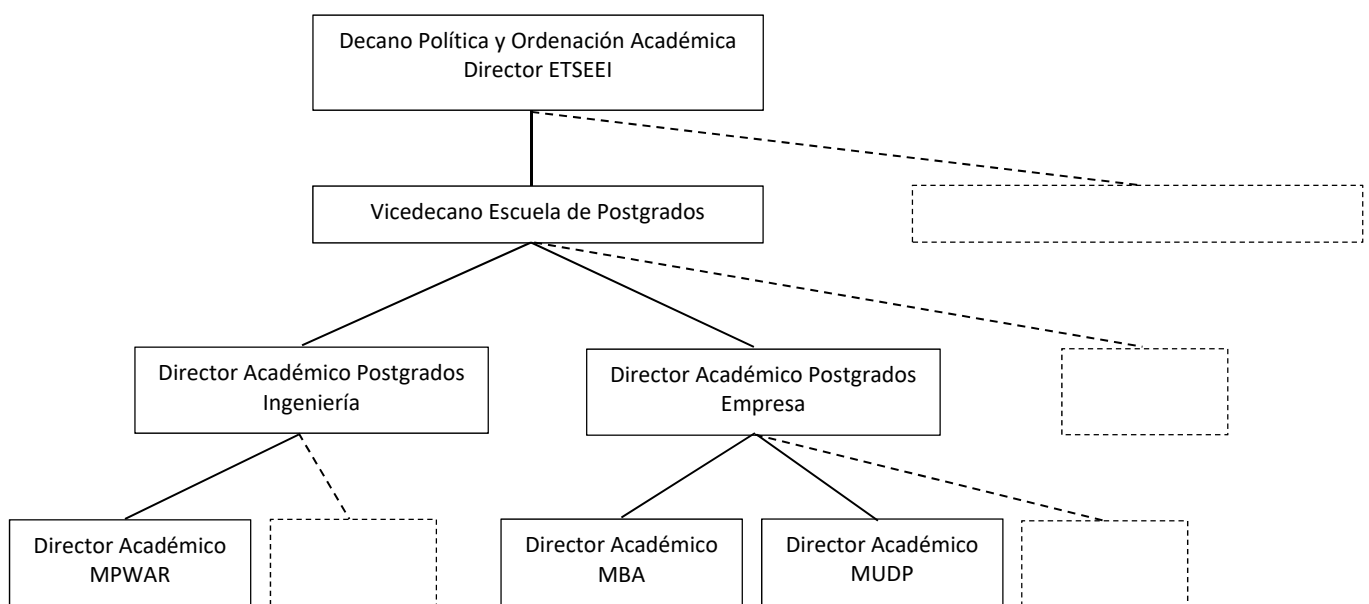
Decano Política y Ordenación Académica
Director ETSEEI

Vicedecano Escuela de Postgrados

Director Académico Postgrados Ingeniería

Director Académico Postgrados Empresa

Director Académico MPWAR

Director Académico MBA

Director Académico MUDP